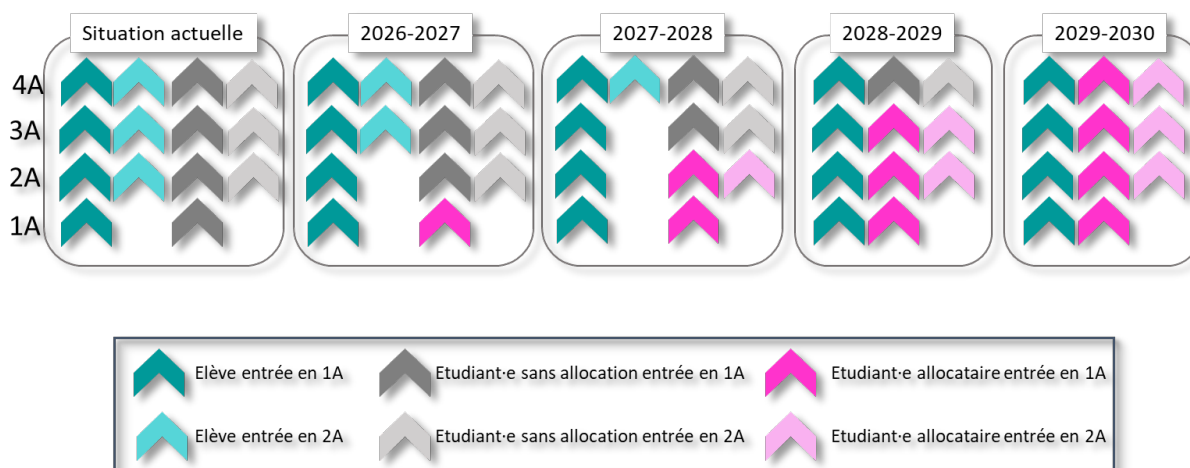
Situation actuelle

2026-2027

2027-2028

2028-2029

2029-2030

4A
3A
2A
1A

Elève entrée en 1A
Etudiant·e sans allocation entrée en 1A
Etudiant·e allocataire entrée en 1A
Elève entrée en 2A
Etudiant·e sans allocation entrée en 2A
Etudiant·e allocataire entrée en 2A